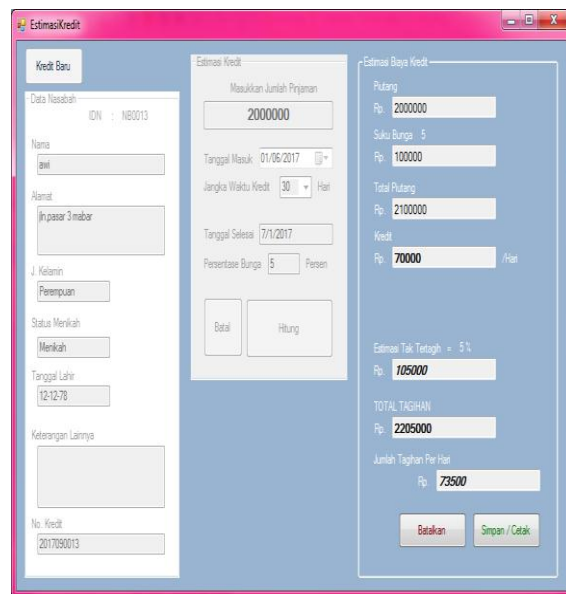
EstimasiKredit

Kredit Baru

Data Nasabah

IDN : NB0013

Nama

awi

Alamat

jln.pasar 3 mabar

J. Kelamin

Perempuan

Status Menikah

Menikah

Tanggal Lahir

12-12-78

Keterangan Lainnya

No. Kredit

2017090013

Estimasi Kredit

Masukkan Jumlah Pinjaman

2000000

Tanggal Masuk 01/06/2017

Jangka Waktu Kredit 30 Hari

Tanggal Selesai 7/1/2017

Persentase Bunga 5 Persen

Batal

Hitung

Estimasi Biaya Kredit

Piutang

Rp. 2000000

Suku Bunga 5

Rp. 100000

Total Piutang

Rp. 2100000

Kredit

Rp. 70000 /Hari

Estimasi Tak Tertagih = 5 %

Rp. 105000

TOTAL TAGIHAN

Rp. 2205000

Jumlah Tagihan Per Hari

Rp. 73500

Batalkan

Simpan / Cetak